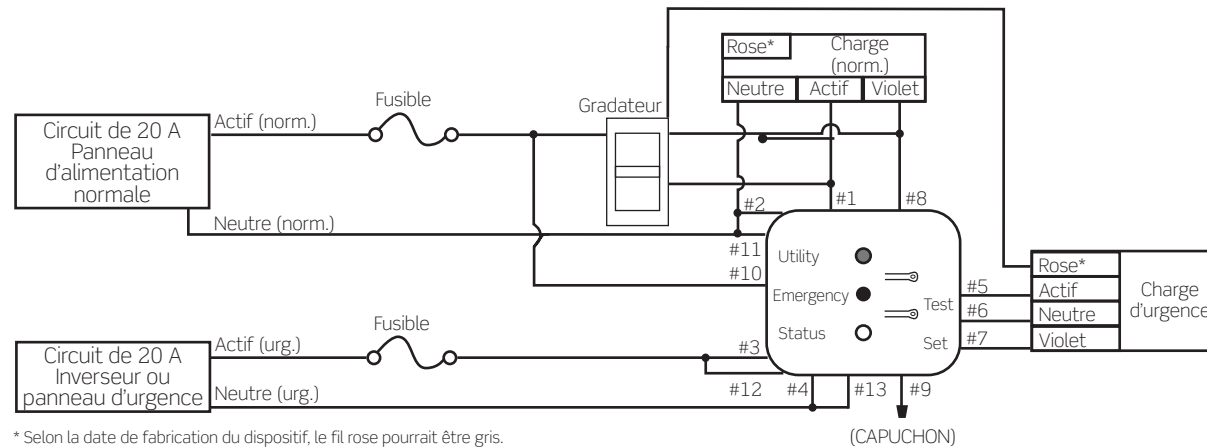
Rose*

Charge (norm.)

Neutre | Actif | Violet

Fusible

Gradateur

Circuit de 20 A Panneau d'alimentation normale

Actif (norm.)

Neutre (norm.)

#2

#1

#8

#11

#10

Utility

Emergency

Status

Test

Set

#5

#6

#7

Rose*

Actif

Neutre

Violet

Charge d'urgence

Fusible

Circuit de 20 A Inverseur ou panneau d'urgence

Actif (urg.)

Neutre (urg.)

#3

#12

#4

#13

#9

* Selon la date de fabrication du dispositif, le fil rose pourrait être gris.

(CAPUCHON)